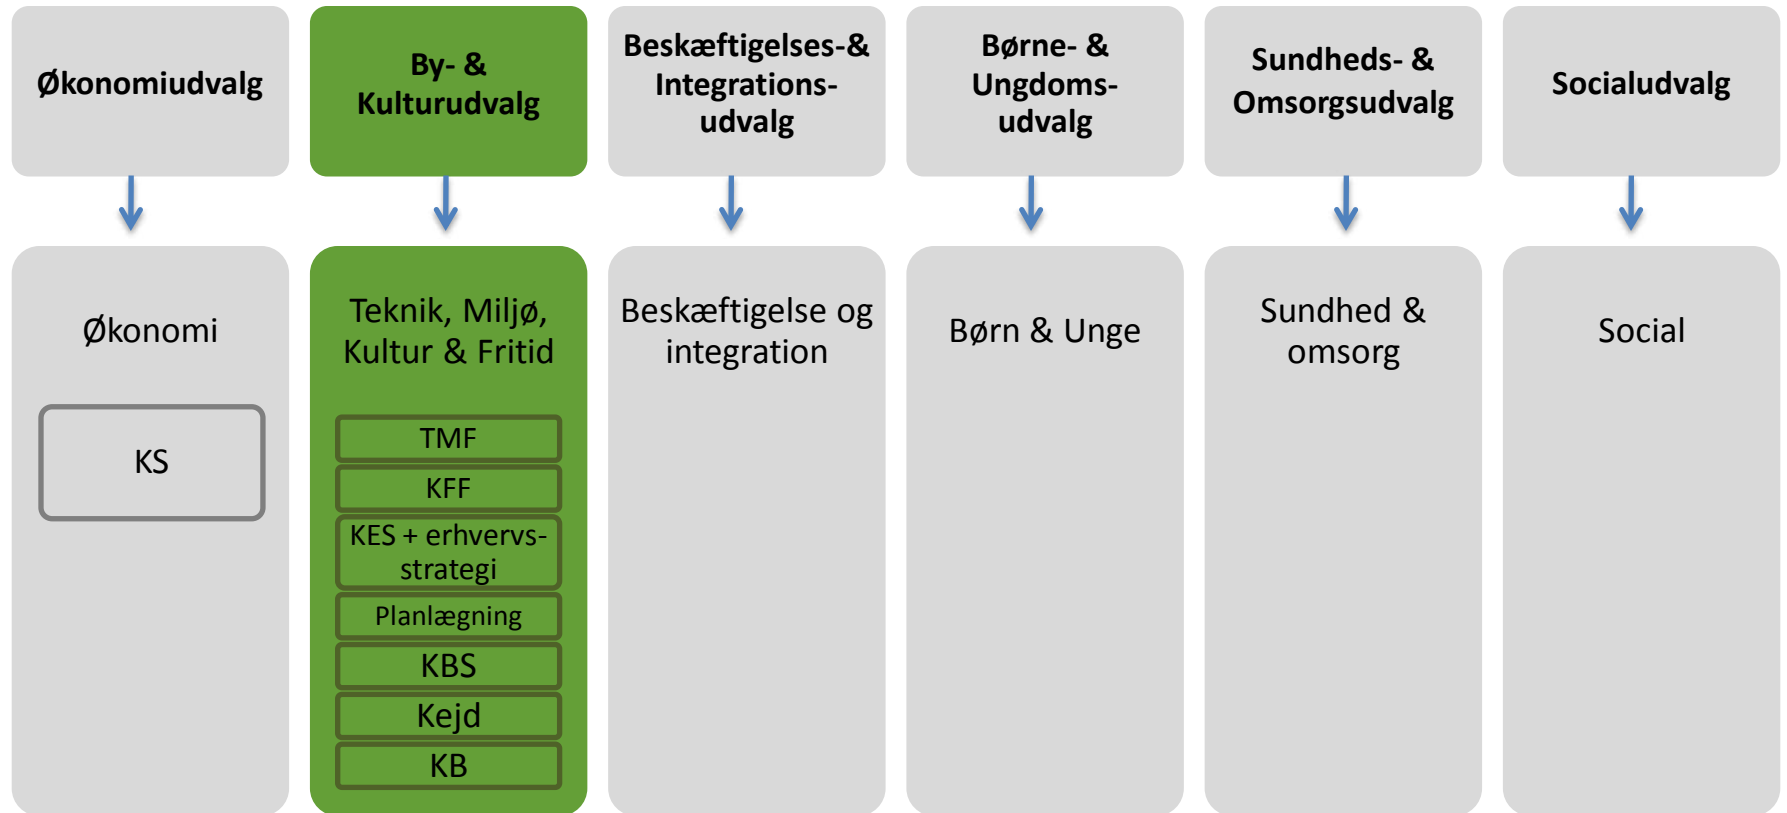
Økonomiudvalg

Økonomi

KS

By- & Kulturudvalg

Teknik, Miljø, Kultur & Fritid

TMF

KFF

KES + erhvervsstrategi

Planlægning

KBS

Kejd

KB

Beskæftigelses-& Integrationsudvalg

Beskæftigelse og integration

Børne- & Ungdomsudvalg

Børn & Unge

Sundheds- & Omsorgsudvalg

Sundhed & omsorg

Socialudvalg

Social